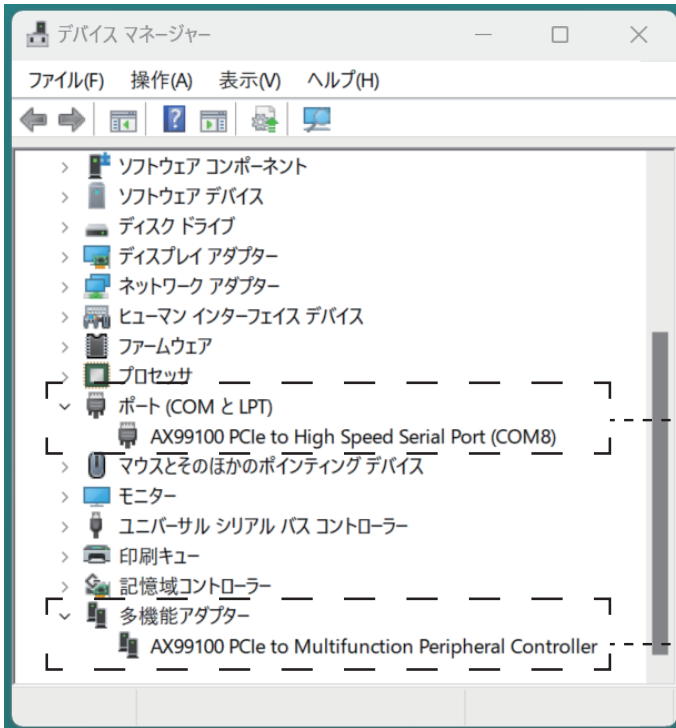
デバイス マネージャー

ファイル(F) 操作(A) 表示(V) ヘルプ(H)

ソフトウェア コンポーネント
ソフトウェア デバイス
ディスク ドライブ
ディスプレイ アダプター
ネットワーク アダプター
ヒューマン インターフェイス デバイス
ファームウェア
プロセッサ
ポート (COM と LPT)
AX99100 PCIe to High Speed Serial Port (COM8)
マウスとそのほかのポインティング デバイス
モニター
ユニバーサル シリアル バス コントローラー
印刷キュー
記憶域コントローラー
多機能アダプター
AX99100 PCIe to Multifunction Peripheral Controller